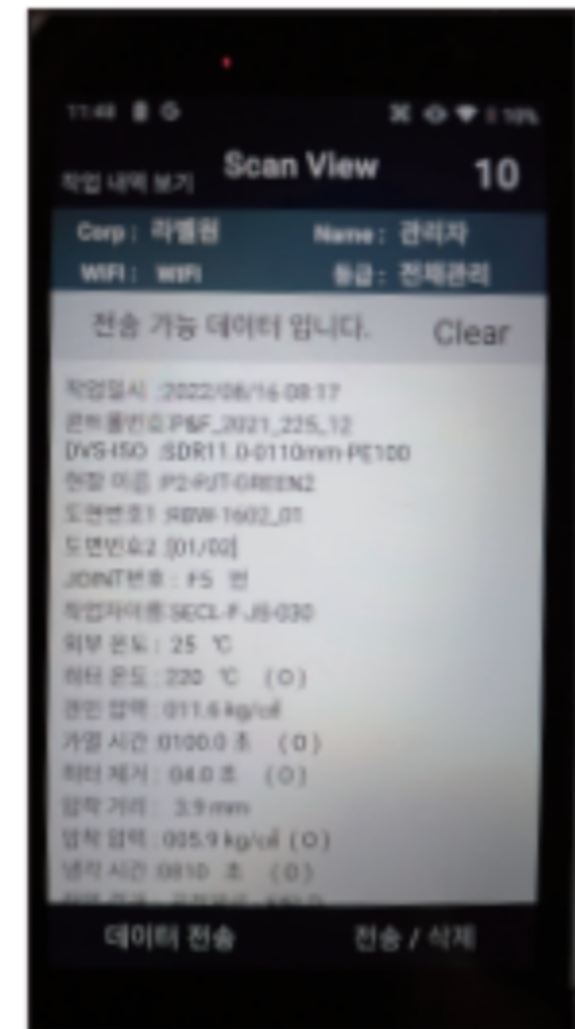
11:48

작업 내역 보기 Scan View 10

Corp : 라벨원 Name : 관리자

WIFI : WIFI 등급 : 전체관리

전송 가능 데이터 입니다. Clear

작업일시 :2022/06/16 08:17
콘트롤번호:P&F_2021_225_12
DVS-ISO :SDR11.0-0110mm-PE100
현장 이름 :P2-PJT-GREEN2
도면번호1 :RBW-1602_01
도면번호2 :[01/02]
JOINT번호 : F5 번
작업자이름:SECL-F-JS-030
외부 온도 : 25 ℃
히터 온도 : 220 ℃ (O)
견인 압력 : 011.6 kg/㎠
가열 시간 :0100.0 초 (O)
히터 제거 : 04.0 초 (O)
압착 거리 : 3.9 mm
압착 압력 : 005.9 kg/㎠ (O)
냉각 시간 :0810 초 (O)
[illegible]

데이터 전송 전송 / 삭제